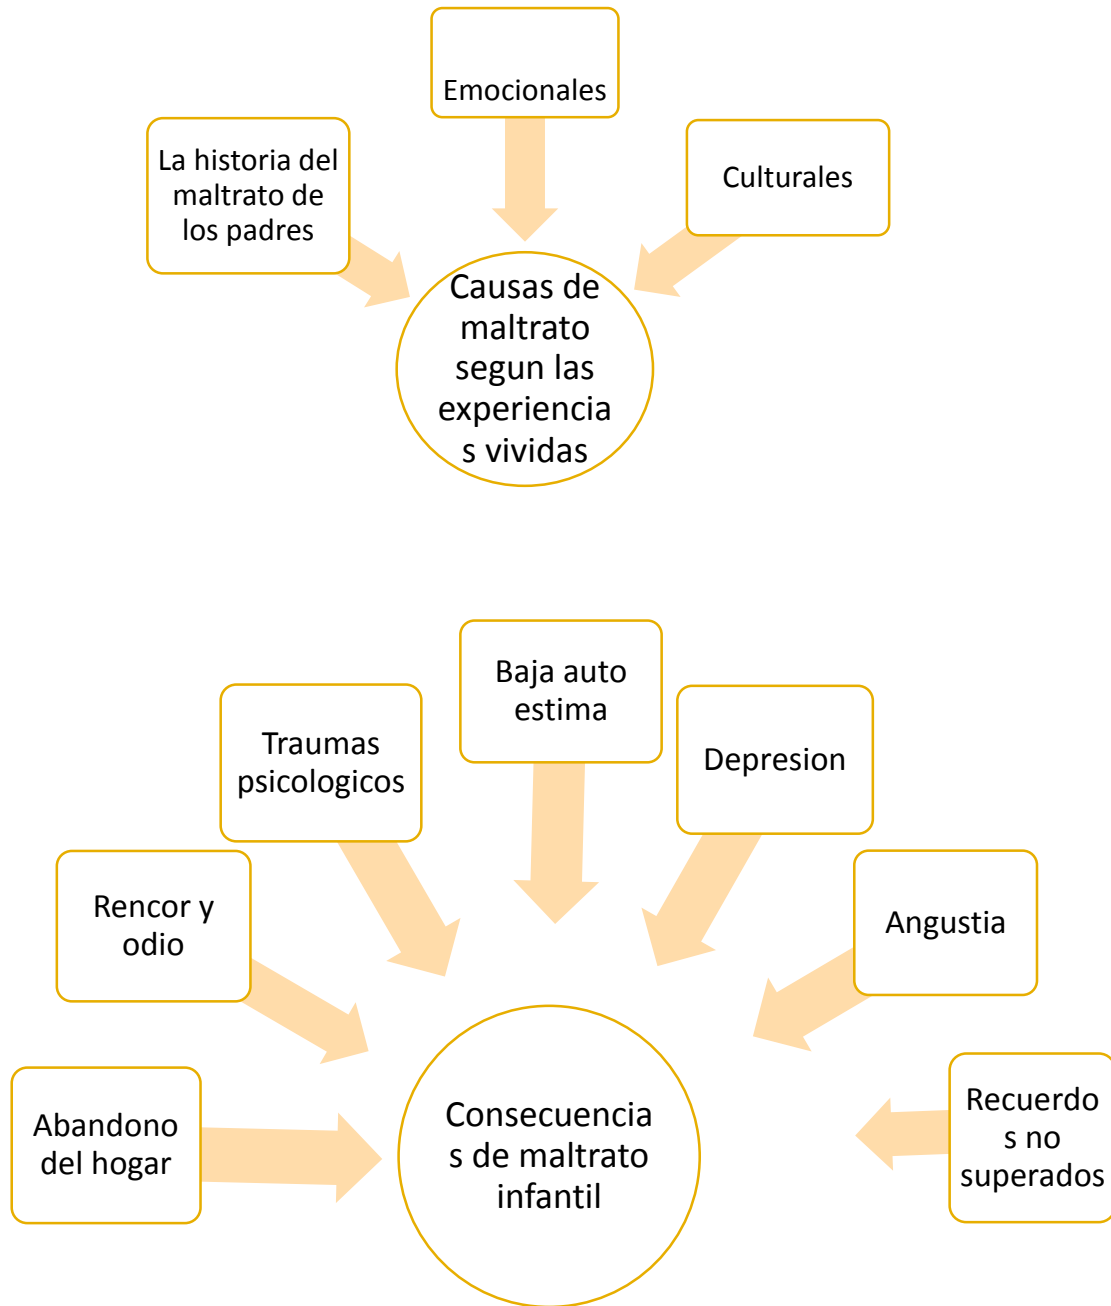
Emocionales

La historia del maltrato de los padres

Culturales

Causas de maltrato segun las experiencias vividas

Baja auto estima

Traumas psicologicos

Depresion

Rencor y odio

Angustia

Abandono del hogar

Consecuencias de maltrato infantil

Recuerdos no superados